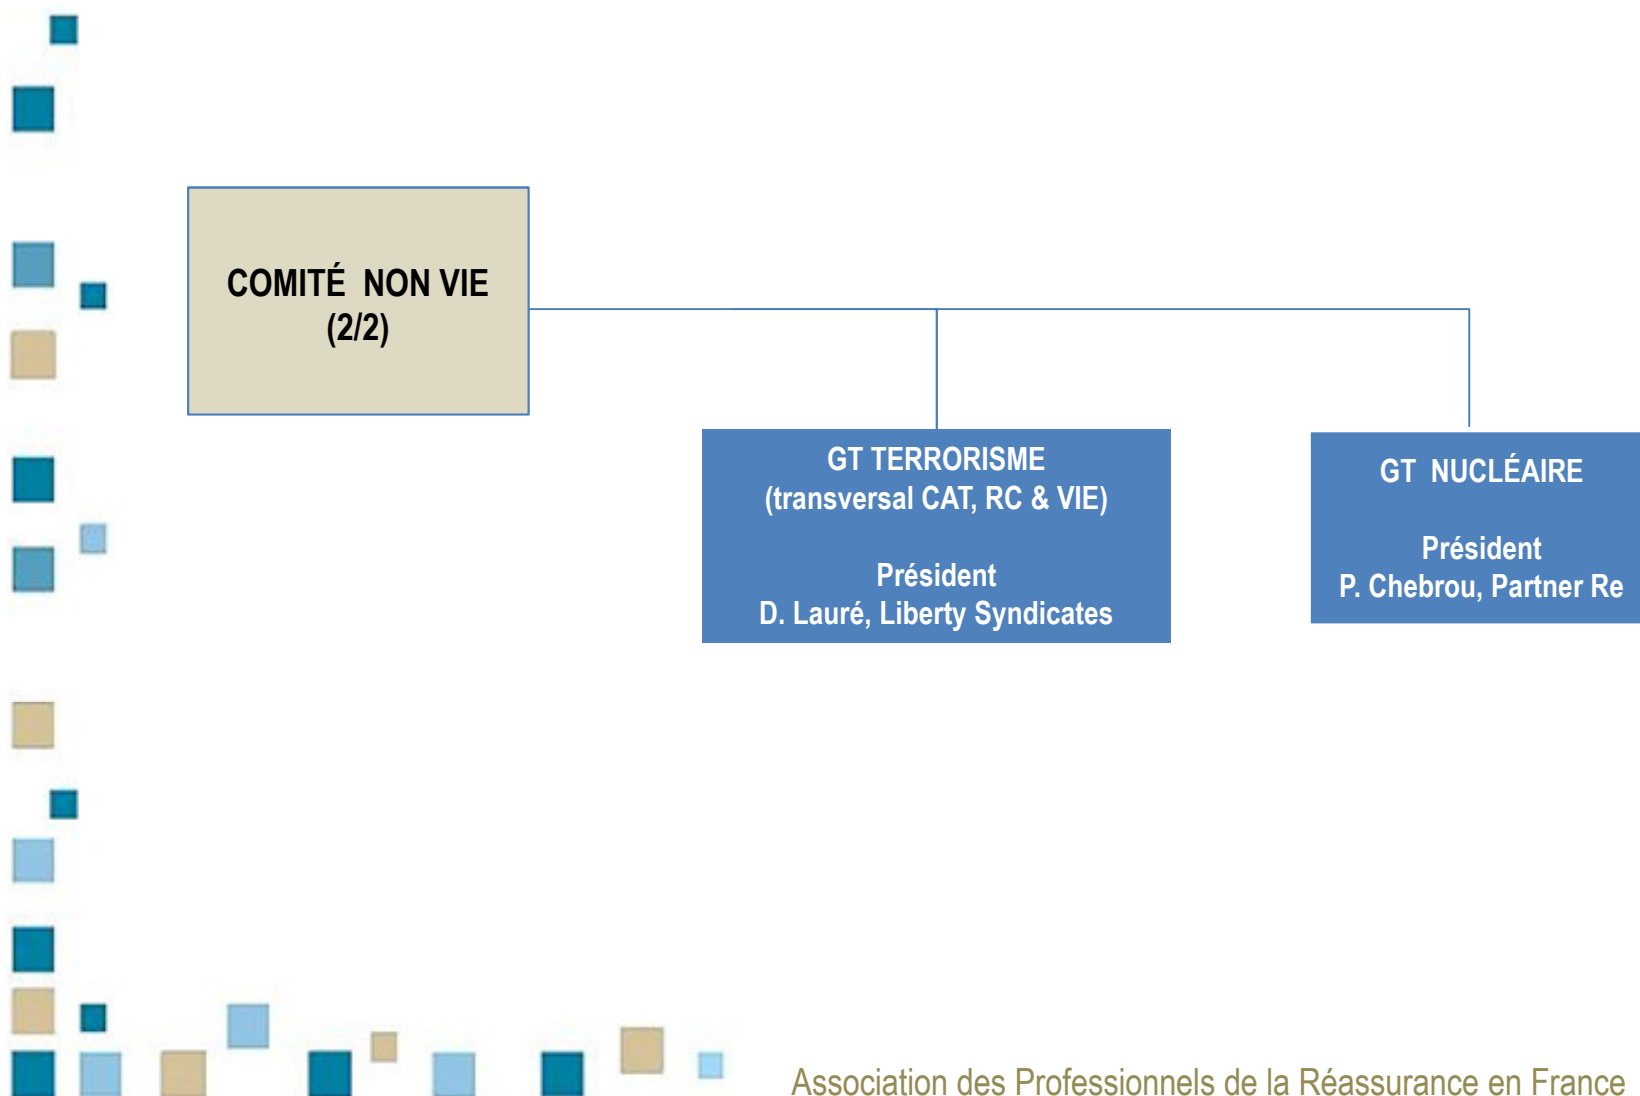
COMITÉ NON VIE
(2/2)

GT TERRORISME
(transversal CAT, RC & VIE)

Président
D. Lauré, Liberty Syndicates

GT NUCLÉAIRE

Président
P. Chebrou, Partner Re

Association des Professionnels de la Réassurance en France